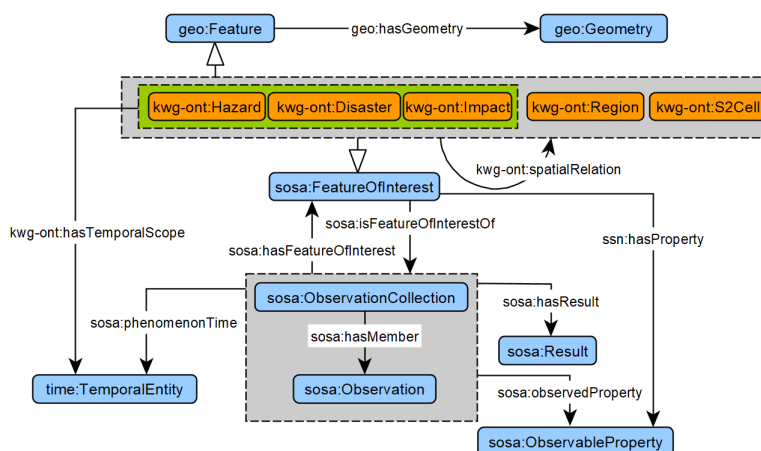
geo:Feature

geo:hasGeometry

geo:Geometry

kwg-ont:Hazard

kwg-ont:Disaster

kwg-ont:Impact

kwg-ont:Region

kwg-ont:S2Cell

kwg-ont:spatialRelation

sosa:FeatureOfInterest

kwg-ont:hasTemporalScope

sosa:isFeatureOfInterestOf

ssn:hasProperty

sosa:hasFeatureOfInterest

sosa:ObservationCollection

sosa:phenomenonTime

sosa:hasResult

sosa:hasMember

sosa:Result

time:TemporalEntity

sosa:Observation

sosa:observedProperty

sosa:ObservableProperty